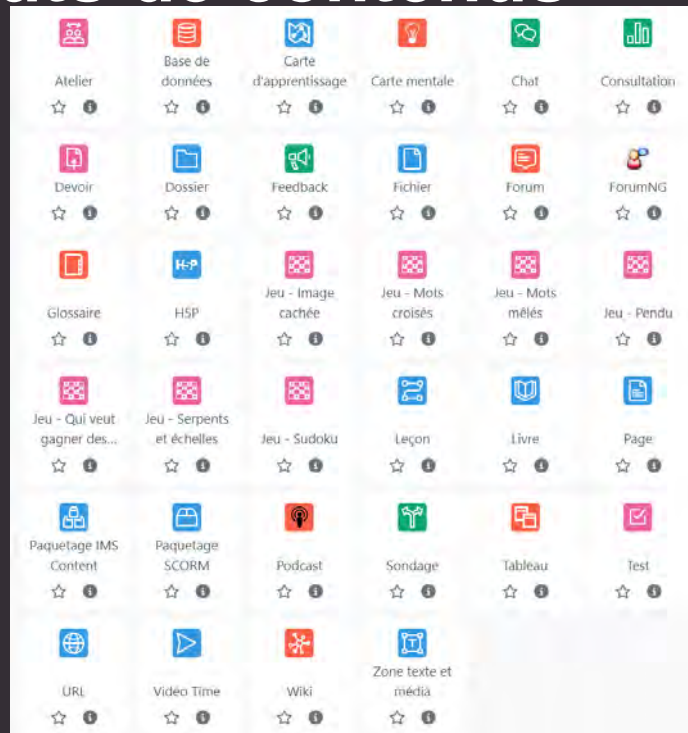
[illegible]

Atelier

Base de données

Carte d'apprentissage

Carte mentale

Chat

Consultation

Devoir

Dossier

Feedback

Fichier

Forum

ForumNG

Glossaire

H5P

Jeu - Image cachée

Jeu - Mots croisés

Jeu - Mots mêlés

Jeu - Pendu

Jeu - Qui veut gagner des...

Jeu - Serpents et échelles

Jeu - Sudoku

Leçon

Livre

Page

Paquetage IMS Content

Paquetage SCORM

Podcast

Sondage

Tableau

Test

URL

Vidéo Time

Wiki

Zone texte et média